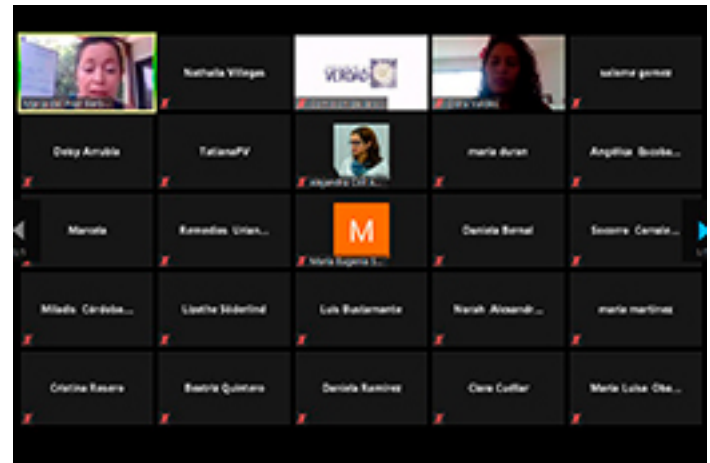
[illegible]

Nathalia Villegas

Valdés

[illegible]

salome gomez

Deisy Arrubla

TatianaPV

Alejandra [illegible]

maria duran

Angélica Escoba...

Marcela

Remedios Urian...

M

Maria Eugenia S...

Daniela Bernal

Socorro Canale...

Milada Córdoba...

Lisethe Söderlind

Luis Bustamante

Nairah Alexandr...

maria martinez

Cristina Rosero

Beatriz Quintero

Daniela Ramirez

Clara Cuéllar

Maria Luisa Oke...